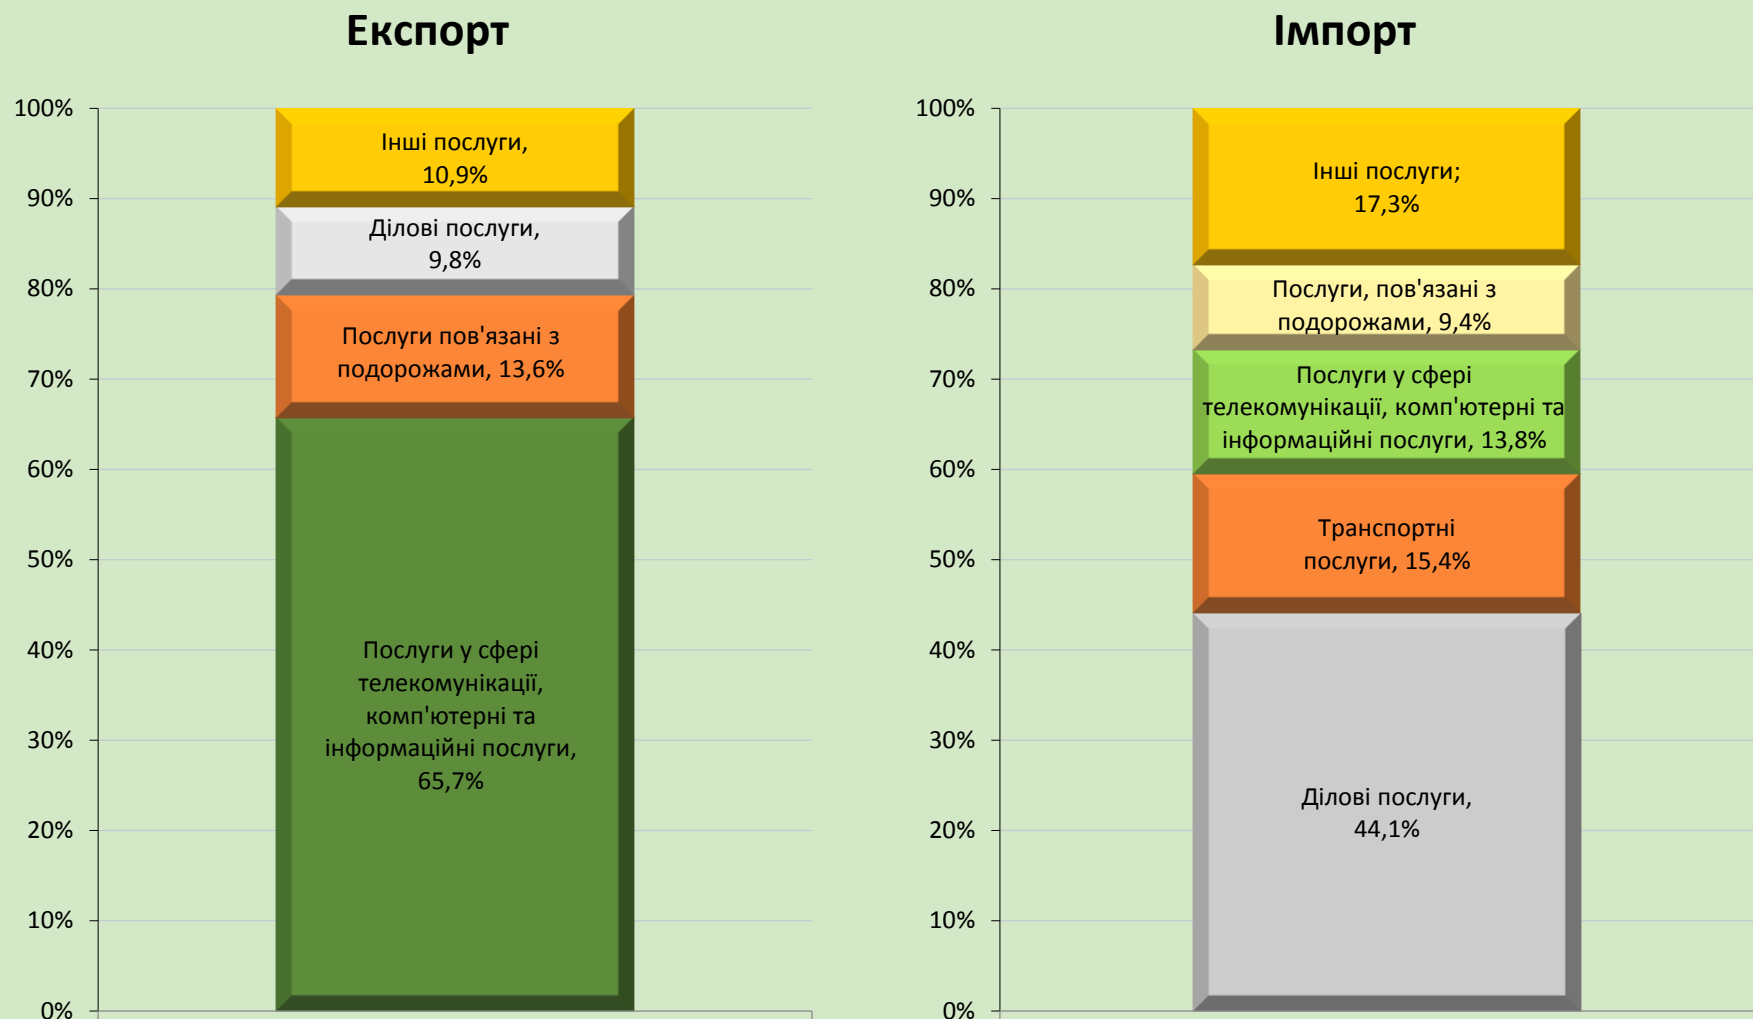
Експорт

100%
90%
80%
70%
60%
50%
40%
30%
20%
10%
0%

Інші послуги, 10,9%

Ділові послуги, 9,8%

Послуги пов'язані з подорожами, 13,6%

Послуги у сфері телекомунікації, комп'ютерні та інформаційні послуги, 65,7%

Імпорт

100%
90%
80%
70%
60%
50%
40%
30%
20%
10%
0%

Інші послуги; 17,3%

Послуги, пов'язані з подорожами, 9,4%

Послуги у сфері телекомунікації, комп'ютерні та інформаційні послуги, 13,8%

Транспортні послуги, 15,4%

Ділові послуги, 44,1%